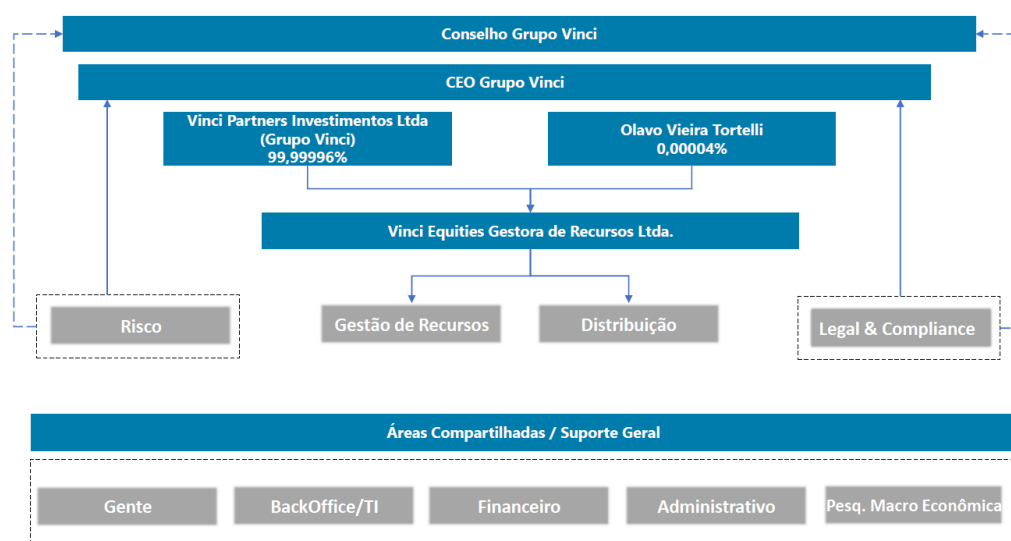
Conselho Grupo Vinci

CEO Grupo Vinci

Vinci Partners Investimentos Ltda (Grupo Vinci) 99,99996%

Olavo Vieira Tortelli 0,00004%

Vinci Equities Gestora de Recursos Ltda.

Risco

Gestão de Recursos

Distribuição

Legal & Compliance

Áreas Compartilhadas / Suporte Geral

Gente

BackOffice/TI

Financeiro

Administrativo

Pesq. Macro Econômica